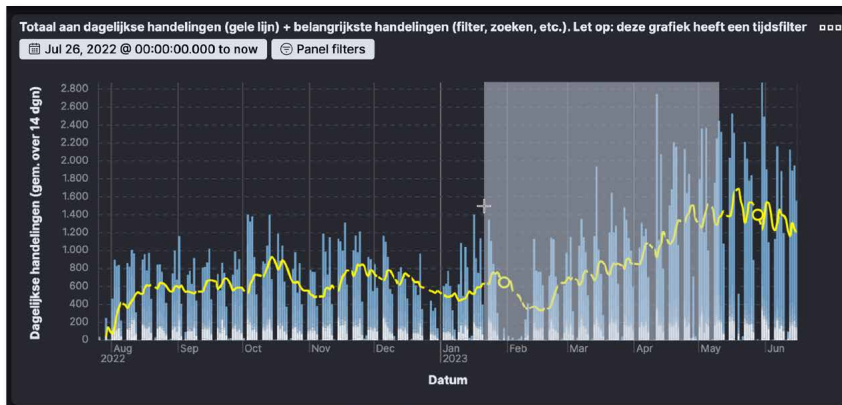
Totaal aan dagelijkse handelingen (gele lijn) + belangrijkste handelingen (filter, zoeken, etc.). Let op: deze grafiek heeft een tijdsfilter

Jul 26, 2022 @ 00:00:00.000 to now

Panel filters

Dagelijkse handelingen (gem. over 14 dgn)

2.800
2.600
2.400
2.200
2.000
1.800
1.600
1.400
1.200
1.000
800
600
400
200
0

Aug 2022
Sep
Oct
Nov
Dec
Jan 2023
Feb
Mar
Apr
May
Jun

Datum